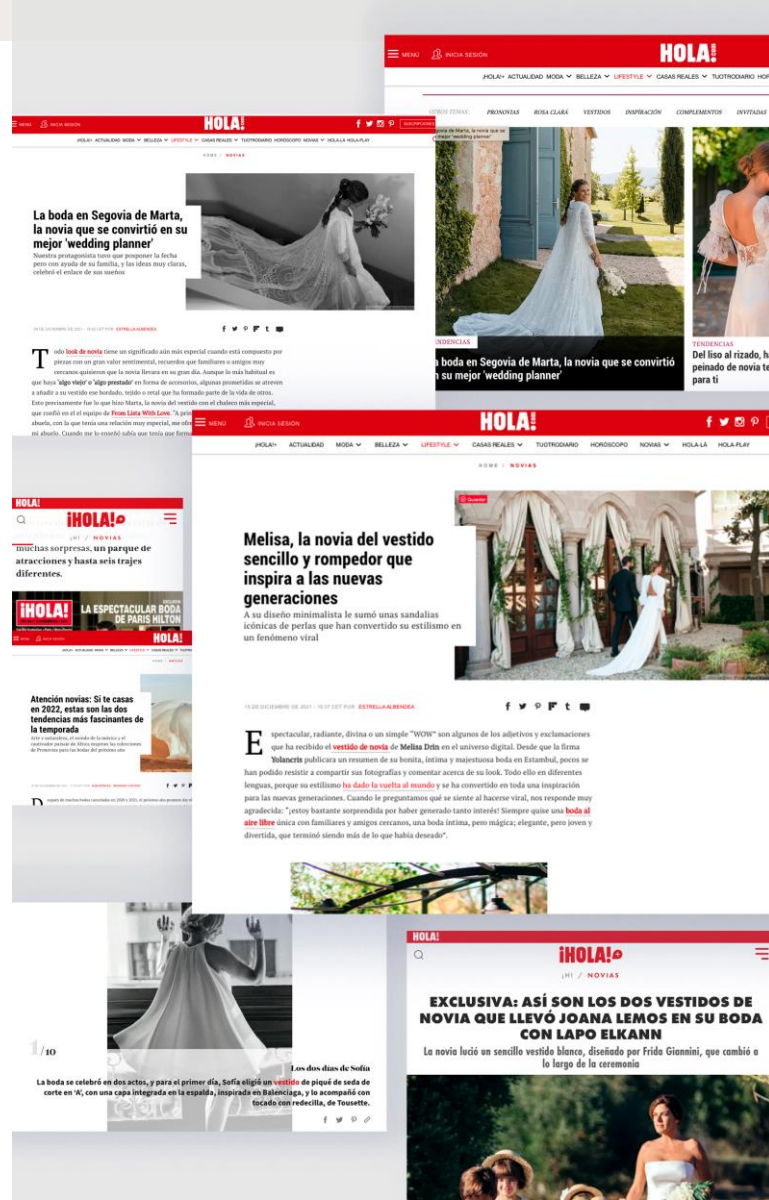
MENU INICIA SESIÓN HOLA!

¡HOLA!+ ACTUALIDAD MODA BELLEZA LIFESTYLE CASAS REALES TUOTRODIARIO HOR

PRONOVIAS ROSA CLARÁ VESTIDOS INSPIRACIÓN COMPLEMENTOS INVITADAS

TENDENCIAS
La boda en Segovia de Marta, la novia que se convirtió en su mejor 'wedding planner'

TENDENCIAS
Del liso al rizado, h peinado de novia te para ti

MENU INICIA SESIÓN HOLA!

¡HOLA!+ ACTUALIDAD MODA BELLEZA LIFESTYLE CASAS REALES TUOTRODIARIO HORÓSCOPO NOVIAS HOLA-LÁ HOLA-PLAY

HOME / NOVIAS

La boda en Segovia de Marta, la novia que se convirtió en su mejor 'wedding planner'

Nuestra protagonista tuvo que posponer la fecha pero con ayuda de su familia, y las ideas muy claras, celebró el enlace de sus sueños

ESTRELLA ALBENDEA

Todo look de novia tiene un significado aún más especial cuando está compuesto por piezas con un gran valor sentimental, recuerdos que familiares o amigos muy cercanos quisieron que la novia llevara en su gran día. Aunque lo más habitual es que haya 'algo viejo' o 'algo prestado' en forma de accesorios, algunas prometidas se atreven a añadir a su vestido ese bordado, tejido o retal que ha formado parte de la vida de otros. Esto precisamente fue lo que hizo Marta, la novia del vestido con el chaleco más especial, que confió en el equipo de From Lista With Love. "A pri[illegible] abuela, con la que tenía una relación muy especial, me ofr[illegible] mi abuelo. Cuando me lo enseñó sabía que tenía que form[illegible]

HOLA!
¡HOLA!
¡HI / NOVIAS
muchas sorpresas, un parque de atracciones y hasta seis trajes diferentes.

¡HOLA! LA ESPECTACULAR BODA DE PARIS HILTON

HOLA!
HOME / NOVIAS

Atención novias: Si te casas en 2022, estas son las dos tendencias más fascinantes de la temporada

MENU INICIA SESIÓN HOLA!

¡HOLA!+ ACTUALIDAD MODA BELLEZA LIFESTYLE CASAS REALES TUOTRODIARIO HORÓSCOPO NOVIAS HOLA-LÁ HOLA-PLAY

HOME / NOVIAS

Guardar

Melisa, la novia del vestido sencillo y rompedor que inspira a las nuevas generaciones

A su diseño minimalista le sumó unas sandalias icónicas de perlas que han convertido su estilismo en un fenómeno viral

15 DE DICIEMBRE DE 2021 · 10:37 CET POR ESTRELLA ALBENDEA

Espectacular, radiante, divina o un simple "WOW" son algunos de los adjetivos y exclamaciones que ha recibido el vestido de novia de Melisa Drin en el universo digital. Desde que la firma Yolancris publicara un resumen de su bonita, íntima y majestuosa boda en Estambul, pocos se han podido resistir a compartir sus fotografías y comentar acerca de su look. Todo ello en diferentes lenguas, porque su estilismo ha dado la vuelta al mundo y se ha convertido en toda una inspiración para las nuevas generaciones. Cuando le preguntamos qué se siente al hacerse viral, nos responde muy agradecida: "¡estoy bastante sorprendida por haber generado tanto interés! Siempre quise una boda al aire libre única con familiares y amigos cercanos, una boda íntima, pero mágica; elegante, pero joven y divertida, que terminó siendo más de lo que había deseado".

1/10

Los dos días de Sofía

La boda se celebró en dos actos, y para el primer día, Sofía eligió un vestido de piqué de seda de corte en 'A', con una capa integrada en la espalda, inspirada en Balenciaga, y lo acompañó con tocado con redecilla, de Tousette.

HOLA!
¡HOLA!
¡HI / NOVIAS

EXCLUSIVA: ASÍ SON LOS DOS VESTIDOS DE NOVIA QUE LLEVÓ JOANA LEMOS EN SU BODA CON LAPO ELKANN

La novia lució un sencillo vestido blanco, diseñado por Frida Giannini, que cambió a lo largo de la ceremonia